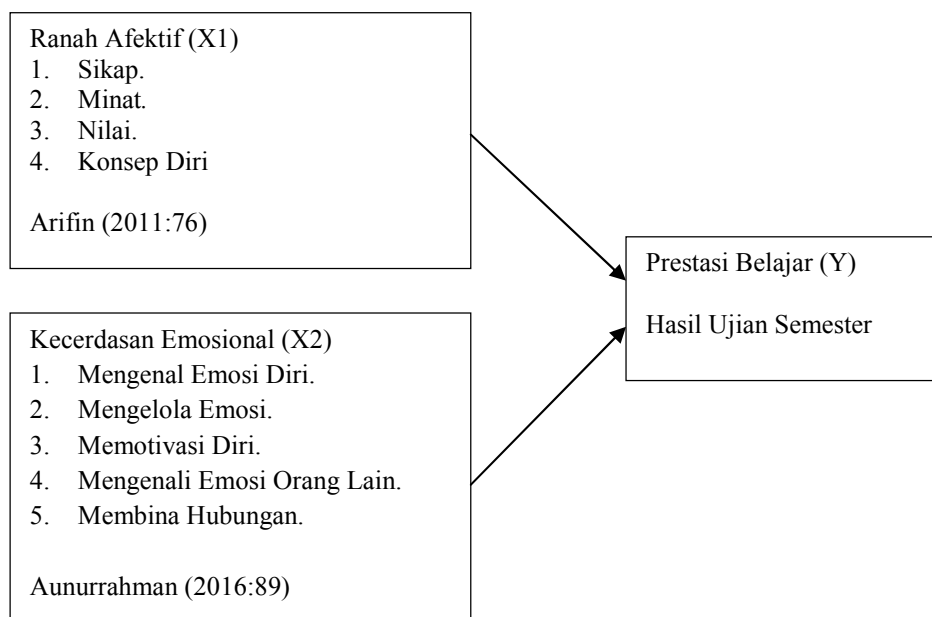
Ranah Afektif (X1)
1. Sikap.
2. Minat.
3. Nilai.
4. Konsep Diri

Arifin (2011:76)

Prestasi Belajar (Y)

Hasil Ujian Semester

Kecerdasan Emosional (X2)
1. Mengenal Emosi Diri.
2. Mengelola Emosi.
3. Memotivasi Diri.
4. Mengenali Emosi Orang Lain.
5. Membina Hubungan.

Aunurrahman (2016:89)